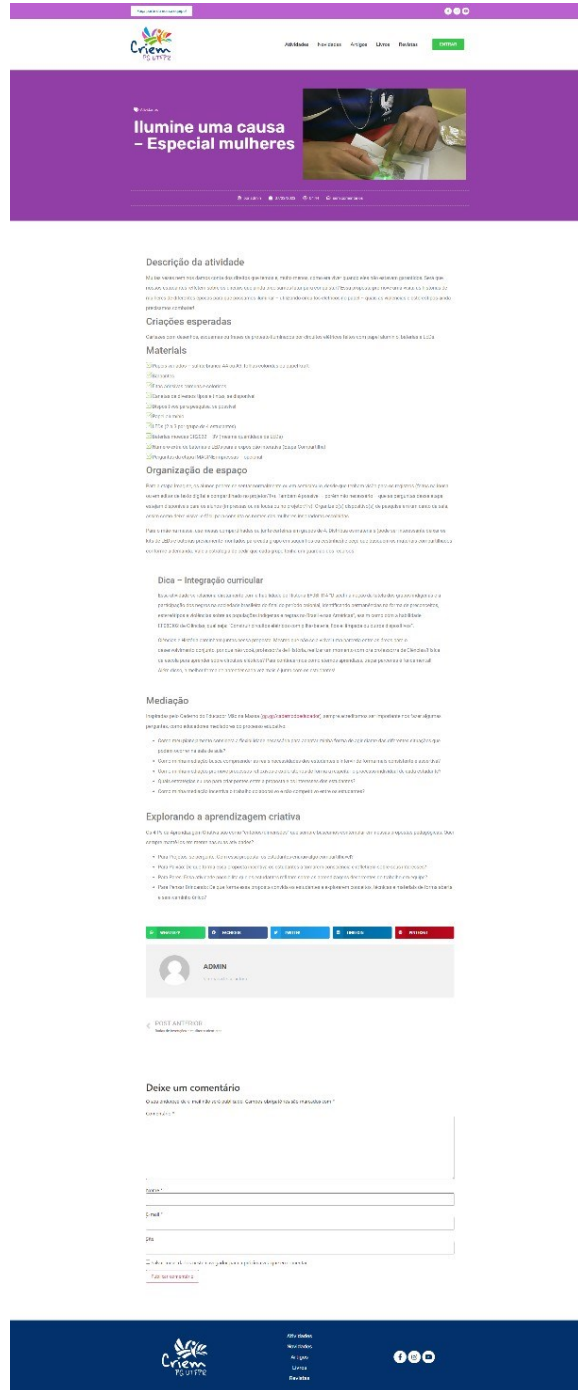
Criem PE UFPE

Atividades Novidades Artigos Livros Revistas

Ilumine uma causa – Especial mulheres

Descrição da atividade

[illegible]

Criações esperadas

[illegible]

Materiais

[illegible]

Organização de espaço

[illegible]

Dica – Integração curricular

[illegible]

Mediação

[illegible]

Explorando a aprendizagem criativa

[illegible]

WhatsApp Facebook Twitter LinkedIn Pinterest

ADMIN

POST ANTERIOR

Deixe um comentário

O seu endereço de e-mail não será publicado. Campos obrigatórios são marcados com *

Comentário *

Nome *

E-mail *

Site

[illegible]

Publicar comentário

Criem PE UFPE

Atividades
Novidades
Artigos
Livros
Revistas